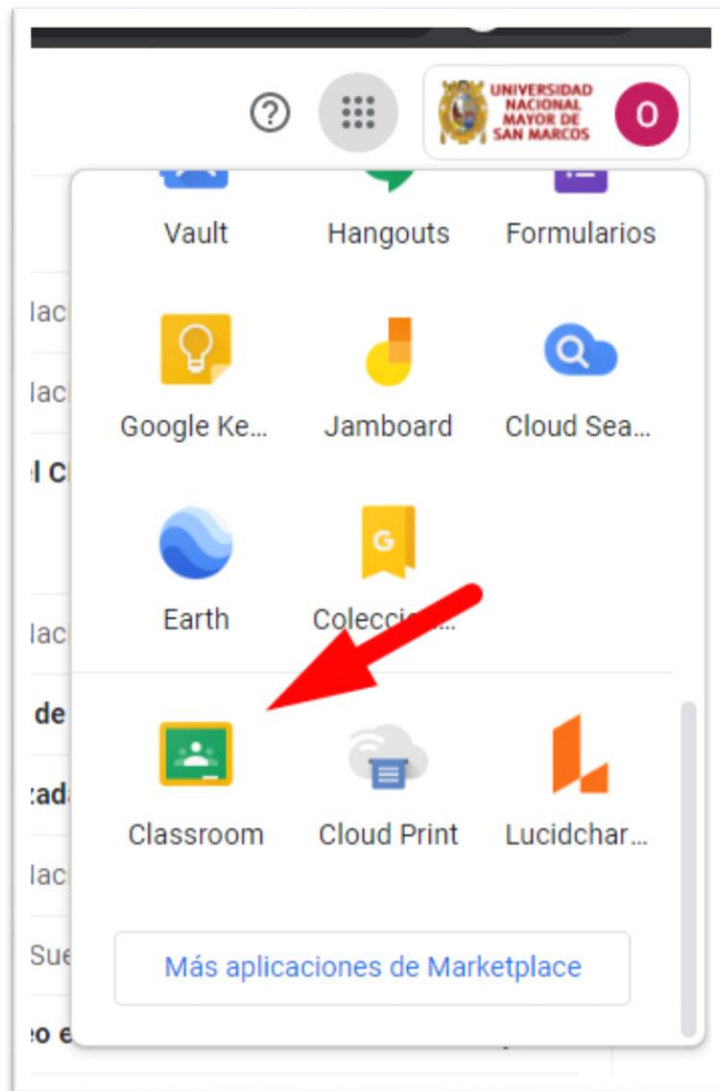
UNIVERSIDAD NACIONAL MAYOR DE SAN MARCOS

O

Vault

Hangouts

Formularios

Google Ke...

Jamboard

Cloud Sea...

Earth

Colecci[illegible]...

Classroom

Cloud Print

Lucidchar...

Más aplicaciones de Marketplace

lac

lac

l C

lac

de

zada

lac

Sue

o e